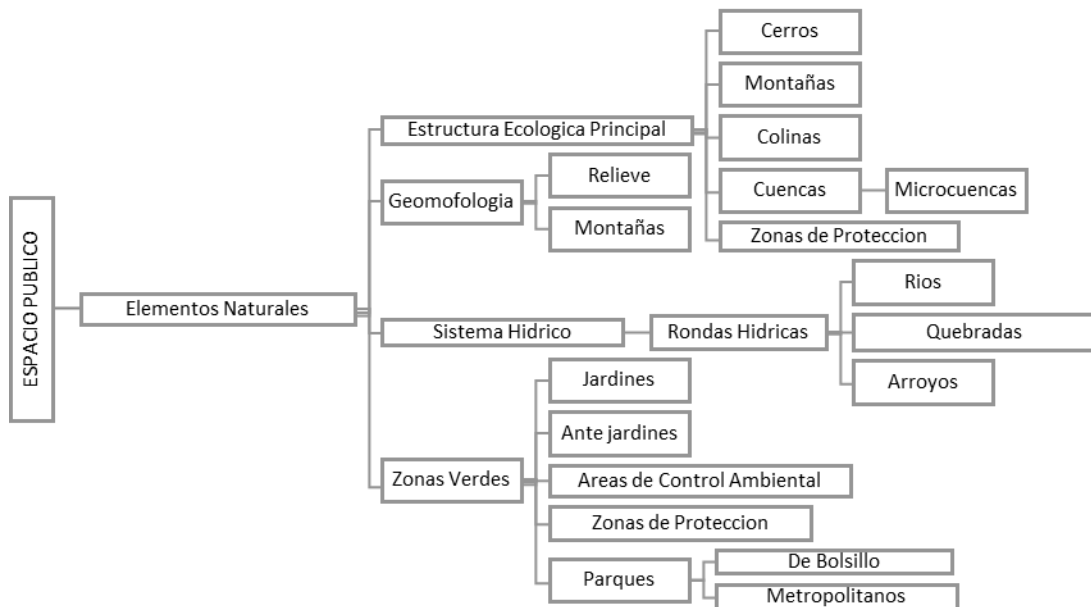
ESPACIO PUBLICO

Elementos Naturales

Estructura Ecologica Principal

Cerros

Montañas

Colinas

Cuencas

Microcuencas

Zonas de Proteccion

Geomofologia

Relieve

Montañas

Sistema Hidrico

Rondas Hidricas

Rios

Quebradas

Arroyos

Zonas Verdes

Jardines

Ante jardines

Areas de Control Ambiental

Zonas de Proteccion

Parques

De Bolsillo

Metropolitanos